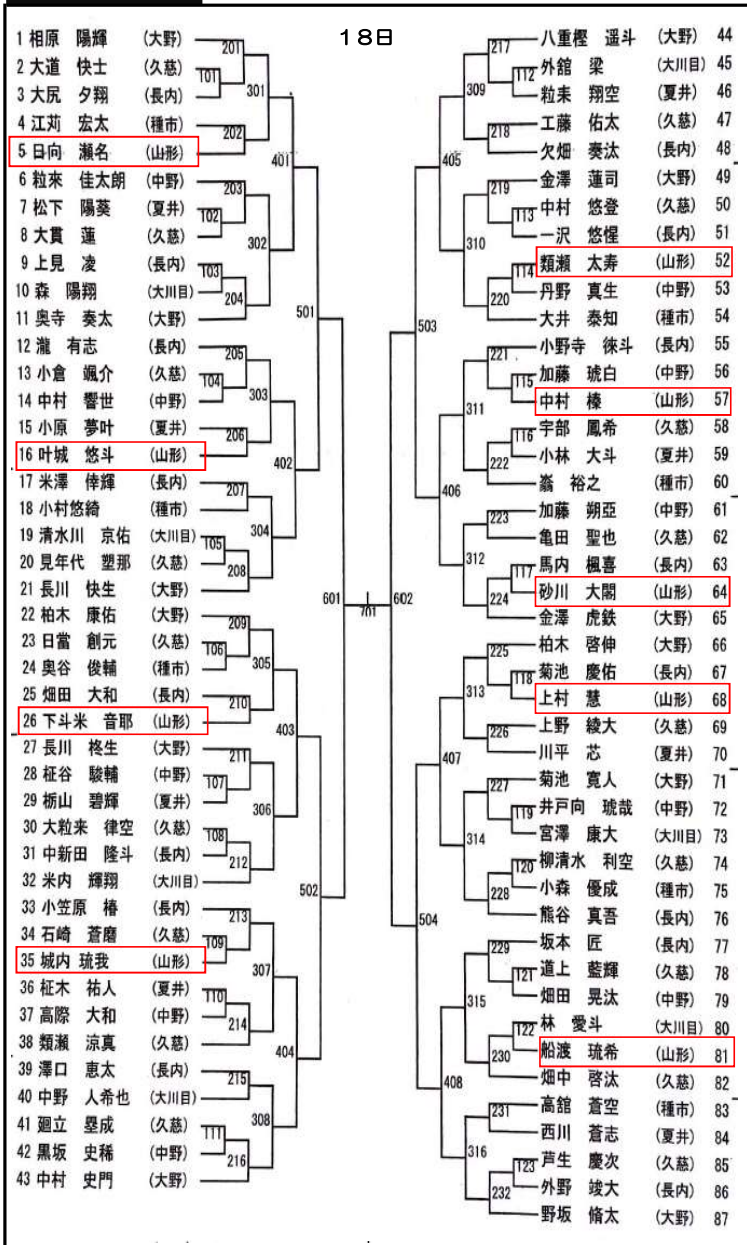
18日

1 相原 陽輝 (大野)
2 大道 快士 (久慈)
3 大尻 夕翔 (長内)
4 江苅 宏太 (種市)
5 日向 瀬名 (山形)
6 粒來 佳太朗 (中野)
7 松下 陽葵 (夏井)
8 大貫 蓮 (久慈)
9 上見 凌 (長内)
10 森 陽翔 (大川目)
11 奥寺 奏太 (大野)
12 瀧 有志 (長内)
13 小倉 颯介 (久慈)
14 中村 響世 (中野)
15 小原 夢叶 (夏井)
16 叶城 悠斗 (山形)
17 米澤 倖輝 (長内)
18 小村悠綺 (種市)
19 清水川 京佑 (大川目)
20 見年代 塑那 (久慈)
21 長川 快生 (大野)
22 柏木 康佑 (大野)
23 日當 創元 (久慈)
24 奥谷 俊輔 (種市)
25 畑田 大和 (長内)
26 下斗米 音耶 (山形)
27 長川 柊生 (大野)
28 柾谷 駿輔 (中野)
29 栃山 碧輝 (夏井)
30 大粒来 律空 (久慈)
31 中新田 隆斗 (長内)
32 米内 輝翔 (大川目)
33 小笠原 椿 (長内)
34 石崎 蒼磨 (久慈)
35 城内 琉我 (山形)
36 柾木 祐人 (夏井)
37 高際 大和 (中野)
38 類瀬 涼真 (久慈)
39 澤口 恵太 (長内)
40 中野 人希也 (大川目)
41 廻立 塁成 (久慈)
42 黒坂 史稀 (中野)
43 中村 史門 (大野)

101 102 103 104 105 106 107 108 109 110 111
201 202 203 204 205 206 207 208 209 210 211 212 213 214 215 216
301 302 303 304 305 306 307 308
401 402 403 404
501 502
601 701 602
503 504
405 406 407 408
309 310 311 312 313 314 315 316
217 218 219 220 221 222 223 224 225 226 227 228 229 230 231 232
112 113 114 115 116 117 118 119 120 121 122 123

八重樫 遥斗 (大野) 44
外舘 梁 (大川目) 45
粒来 翔空 (夏井) 46
工藤 佑太 (久慈) 47
欠畑 奏汰 (長内) 48
金澤 蓮司 (大野) 49
中村 悠登 (久慈) 50
一沢 悠惺 (長内) 51
類瀬 太寿 (山形) 52
丹野 真生 (中野) 53
大井 泰知 (種市) 54
小野寺 徠斗 (長内) 55
加藤 琥白 (中野) 56
中村 榛 (山形) 57
宇部 凰希 (久慈) 58
小林 大斗 (夏井) 59
淼 裕之 (種市) 60
加藤 朔亞 (中野) 61
亀田 聖也 (久慈) 62
馬内 楓喜 (長内) 63
砂川 大閤 (山形) 64
金澤 虎鉄 (大野) 65
柏木 啓伸 (大野) 66
菊池 慶佑 (長内) 67
上村 慧 (山形) 68
上野 綾大 (久慈) 69
川平 芯 (夏井) 70
菊池 寛人 (大野) 71
井戸向 琥哉 (中野) 72
宮澤 康大 (大川目) 73
柳清水 利空 (久慈) 74
小森 優成 (種市) 75
熊谷 真吾 (長内) 76
坂本 匠 (長内) 77
道上 藍輝 (久慈) 78
畑田 晃汰 (中野) 79
林 愛斗 (大川目) 80
船渡 琉希 (山形) 81
畑中 啓汰 (久慈) 82
高舘 蒼空 (種市) 83
西川 蒼志 (夏井) 84
芦生 慶次 (久慈) 85
外野 竣大 (長内) 86
野坂 脩太 (大野) 87